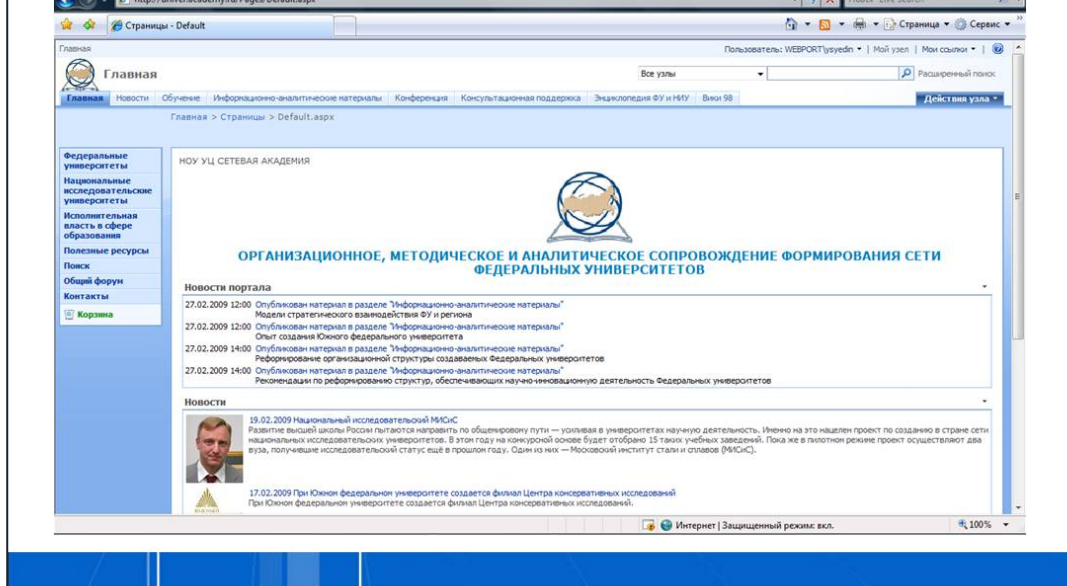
Страницы - Default

Страница ▾ Сервис ▾

Главная

Пользователь: WEBPORT\ysyedin ▾ | Мой узел | Мои ссылки ▾ |

Главная

Все узлы

Расширенный поиск

Главная | Новости | Обучение | Информационно-аналитические материалы | Конференция | Консультационная поддержка | Энциклопедия ФУ и НИУ | Вики 98

Действия узла ▾

Главная > Страницы > Default.aspx

Федеральные университеты
Национальные исследовательские университеты
Исполнительная власть в сфере образования
Полезные ресурсы
Поиск
Общий форум
Контакты
Корзина

НОУ УЦ СЕТЕВАЯ АКАДЕМИЯ

ОРГАНИЗАЦИОННОЕ, МЕТОДИЧЕСКОЕ И АНАЛИТИЧЕСКОЕ СОПРОВОЖДЕНИЕ ФОРМИРОВАНИЯ СЕТИ ФЕДЕРАЛЬНЫХ УНИВЕРСИТЕТОВ

Новости портала

27.02.2009 12:00 Опубликован материал в разделе "Информационно-аналитические материалы"
Модели стратегического взаимодействия ФУ и региона

27.02.2009 12:00 Опубликован материал в разделе "Информационно-аналитические материалы"
Опыт создания Южного федерального университета

27.02.2009 14:00 Опубликован материал в разделе "Информационно-аналитические материалы"
Реформирование организационной структуры создаваемых Федеральных университетов

27.02.2009 14:00 Опубликован материал в разделе "Информационно-аналитические материалы"
Рекомендации по реформированию структур, обеспечивающих научно-инновационную деятельность Федеральных университетов

Новости

19.02.2009 Национальный исследовательский МИСиС
Развитие высшей школы России пытаются направить по общемировому пути — усиливая в университетах научную деятельность. Именно на это нацелен проект по созданию в стране сети национальных исследовательских университетов. В этом году на конкурсной основе будет отобрано 15 таких учебных заведений. Пока же в пилотном режиме проект осуществляют два вуза, получившие исследовательский статус ещё в прошлом году. Один из них — Московский институт стали и сплавов (МИСиС).

17.02.2009 При Южном федеральном университете создается филиал Центра консервативных исследований
При Южном федеральном университете создается филиал Центра консервативных исследований.

Интернет | Защищенный режим: вкл.

100%